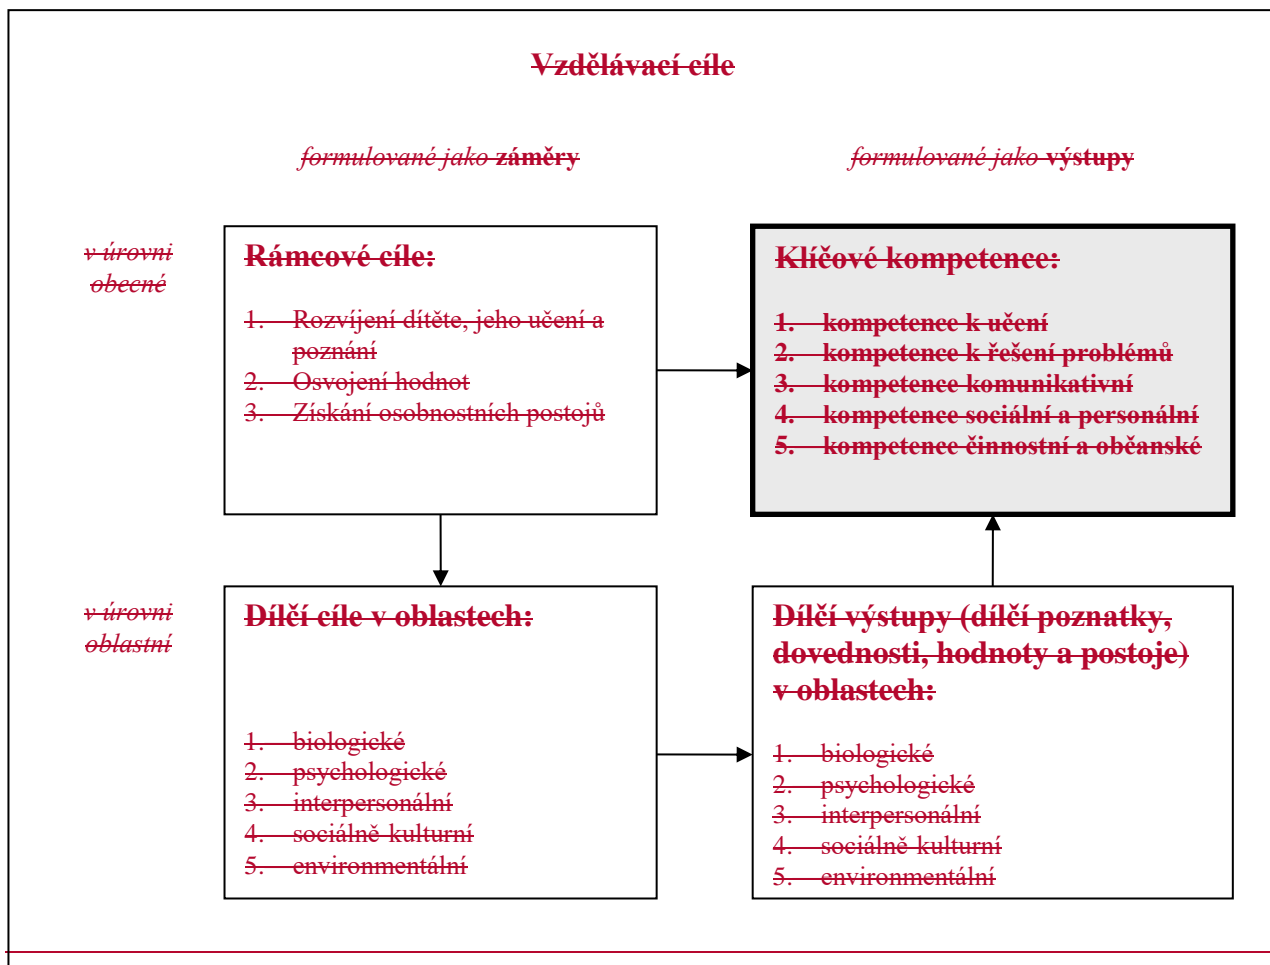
Vzdělávací cíle

formulované jako záměry

formulované jako výstupy

v úrovni obecné

Rámcové cíle:

1. Rozvíjení dítěte, jeho učení a poznání
2. Osvojení hodnot
3. Získání osobnostních postojů

Klíčové kompetence:

1. kompetence k učení
2. kompetence k řešení problémů
3. kompetence komunikativní
4. kompetence sociální a personální
5. kompetence činnostní a občanské

v úrovni oblastní

Dílčí cíle v oblastech:

1. biologické
2. psychologické
3. interpersonální
4. sociálně kulturní
5. environmentální

Dílčí výstupy (dílčí poznatky, dovednosti, hodnoty a postoje) v oblastech:

1. biologické
2. psychologické
3. interpersonální
4. sociálně kulturní
5. environmentální